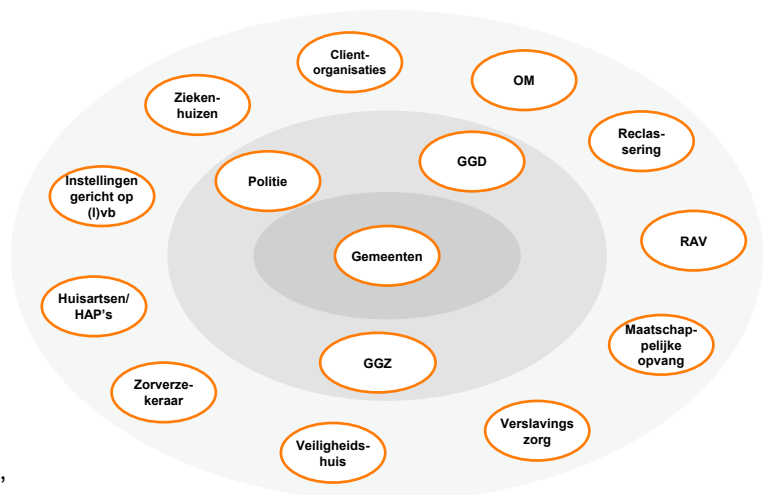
Client-organisaties

OM

Zieken-huizen

Reclas-sering

GGD

Politie

Instellingen gericht op (l)vb

Gemeenten

RAV

Huisartsen/ HAP's

Maatschap-pelijke opvang

GGZ

Zorverze-keraar

Verslavings zorg

Veiligheids-huis

,